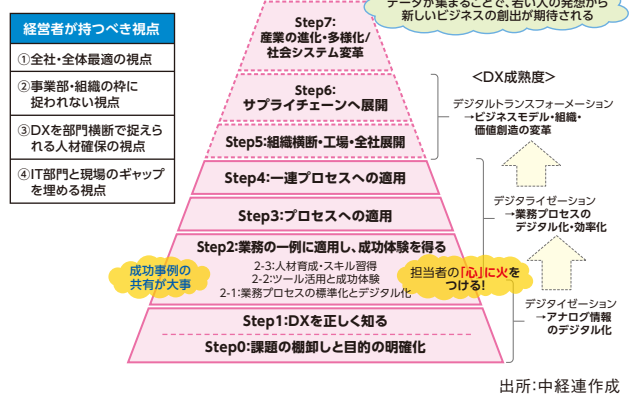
経営者が持つべき視点

①全社・全体最適の視点

②事業部・組織の枠に捉われない視点

③DXを部門横断で捉えられる人材確保の視点

④IT部門と現場のギャップを埋める視点

データが集まることで、若い人の発想から新しいビジネスの創出が期待される

Step7:
産業の進化・多様化/
社会システム変革

Step6:
サプライチェーンへ展開

Step5:組織横断・工場・全社展開

Step4:一連プロセスへの適用

Step3:プロセスへの適用

Step2:業務の一例に適用し、成功体験を得る

2-3:人材育成・スキル習得
2-2:ツール活用と成功体験
2-1:業務プロセスの標準化とデジタル化

成功事例の共有が大事

担当者の「心」に火をつける!

Step1:DXを正しく知る

Step0:課題の棚卸しと目的の明確化

<DX成熟度>

デジタルトランスフォーメーション
→ビジネスモデル・組織・価値創造の変革

デジタライゼーション
→業務プロセスのデジタル化・効率化

デジタイゼーション
→アナログ情報のデジタル化

出所:中経連作成